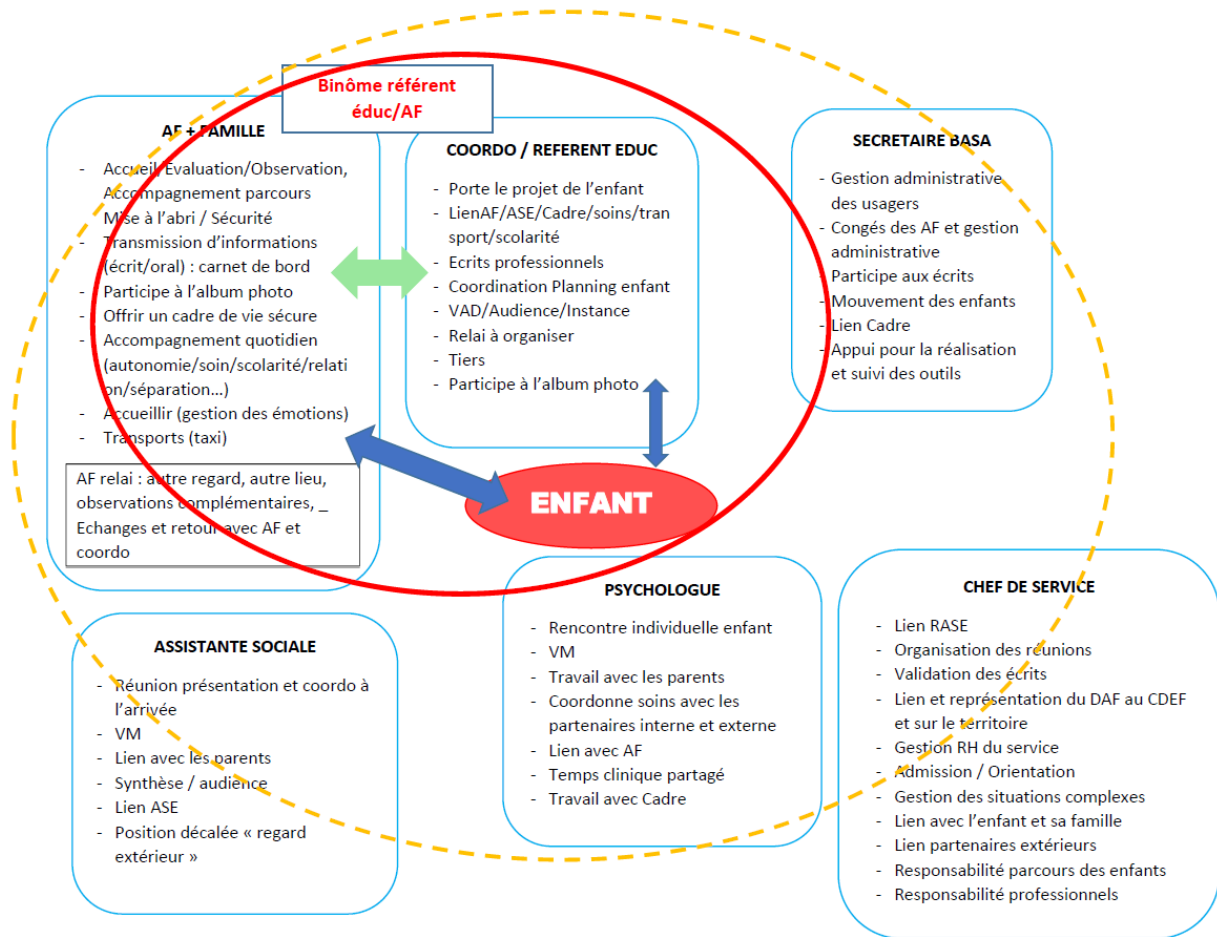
Binôme référent éduc/AF

AF + FAMILLE

- Accueil/Evaluation/Observation, Accompagnement parcours
- Mise à l'abri / Sécurité
- Transmission d'informations (écrit/oral) : carnet de bord
- Participe à l'album photo
- Offrir un cadre de vie sécure
- Accompagnement quotidien (autonomie/soin/scolarité/relation/séparation…)
- Accueillir (gestion des émotions)
- Transports (taxi)

AF relai : autre regard, autre lieu, observations complémentaires, _ Echanges et retour avec AF et coordo

COORDO / REFERENT EDUC

- Porte le projet de l'enfant
- LienAF/ASE/Cadre/soins/transport/scolarité
- Ecrits professionnels
- Coordination Planning enfant
- VAD/Audience/Instance
- Relai à organiser
- Tiers
- Participe à l'album photo

SECRETAIRE BASA

- Gestion administrative des usagers
- Congés des AF et gestion administrative
- Participe aux écrits
- Mouvement des enfants
- Lien Cadre
- Appui pour la réalisation et suivi des outils

ENFANT

ASSISTANTE SOCIALE

- Réunion présentation et coordo à l'arrivée
- VM
- Lien avec les parents
- Synthèse / audience
- Lien ASE
- Position décalée « regard extérieur »

PSYCHOLOGUE

- Rencontre individuelle enfant
- VM
- Travail avec les parents
- Coordonne soins avec les partenaires interne et externe
- Lien avec AF
- Temps clinique partagé
- Travail avec Cadre

CHEF DE SERVICE

- Lien RASE
- Organisation des réunions
- Validation des écrits
- Lien et représentation du DAF au CDEF et sur le territoire
- Gestion RH du service
- Admission / Orientation
- Gestion des situations complexes
- Lien avec l'enfant et sa famille
- Lien partenaires extérieurs
- Responsabilité parcours des enfants
- Responsabilité professionnels